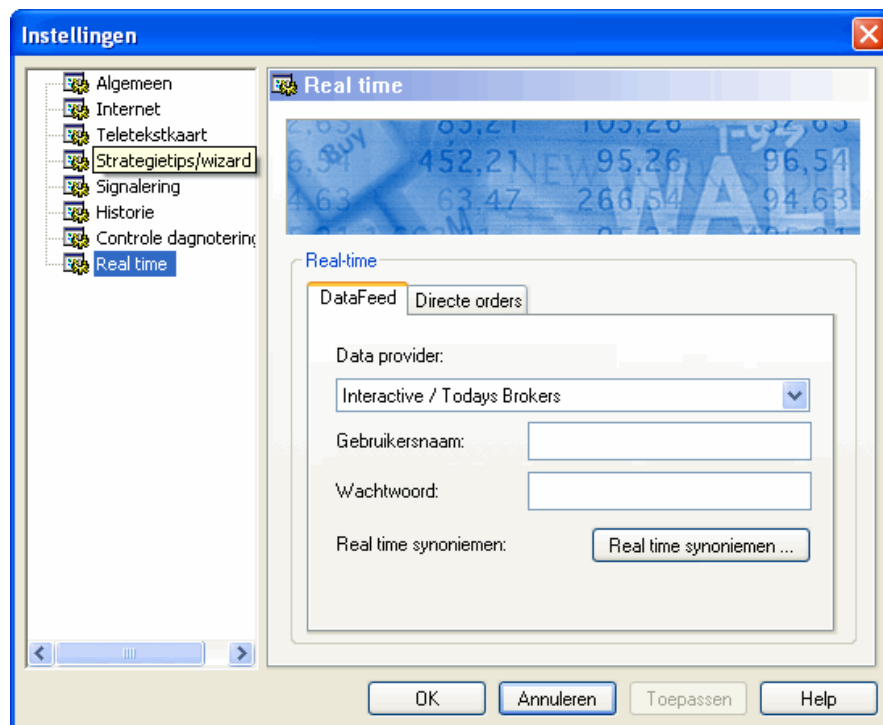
Instellingen

Algemeen
Internet
Teletekstkaart
Strategietips/wizard
Signalering
Historie
Controle dagnotering
Real time

Real time

452,21 95,26 96,54
63,47 266,54 94,63

Real-time

DataFeed
Directe orders

Data provider:

Interactive / Todays Brokers

Gebruikersnaam:

Wachtwoord:

Real time synoniemen:

Real time synoniemen ...

OK
Annuleren
Toepassen
Help